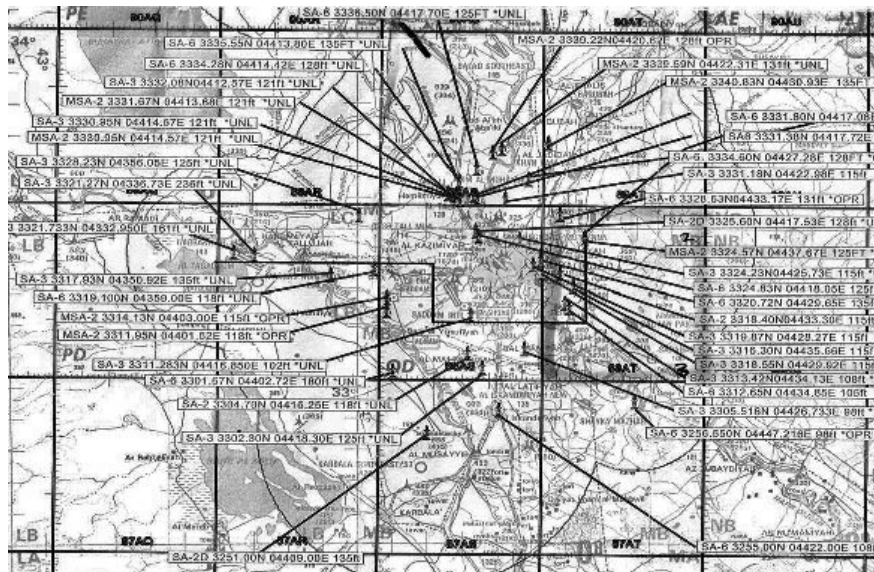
PE
80AG
SA-6 3338.50N 04417.70E 125FT *UNL
80AT
AE
80AU
34°
43°
SA-6 3335.55N 04413.80E 135FT *UNL
MSA-2 3330.22N04420.67E 128ft OPR
SA-6 3334.28N 04414.42E 128ft *UNL
MSA-2 3332.59N 04422.31E 131ft *UNL
SA-3 3332.08N04412.57E 121ft *UNL
MSA-2 3340.83N 04430.93E 135F
MSA-2 3331.67N 04413.68E 121ft *UNL
SA-3 3330.95N 04414.67E 121ft *UNL
SA-6 3331.80N 04417.0
MSA-2 3330.95N 04414.57E 121ft *UNL
SA8 3331.38N 04417.72E
SA-3 3328.23N 04356.05E 125ft *UNL
SA-6 3334.60N 04427.28E 128FT
SA-3 3321.27N 04336.73E 236ft *UNL
SA-3 3331.18N 04422.98E 115ft
SA-6 3328.53N04433.17E 131ft *OPR
3321.733N 04332.950E 161ft *UNL
SA-2D 3325.60N 04417.53E 128ft
LB
AL KAZIMIYAH
MSA-2 3324.57N 04437.67E 125FT
SA-3 3317.93N 04350.92E 135ft *UNL
SA-3 3324.23N04425.73E 115ft
SA-6 3319.100N 04359.00E 118ft *UNL
SA-6 3324.83N 04418.05E 125f
SA-6 3320.72N 04429.65E 135
MSA-2 3314.13N 04403.00E 115ft *OPR
SA-2 3318.40N04433.30E 115f
MSA-2 3311.95N 04401.02E 118ft *OPR
SA-3 3319.87N 04428.27E 115f
PD
SA-3 3316.30N 04435.66E 115f
SA-3 3311.283N 04416.850E 102ft *UNL
SA-3 3318.55N 04429.92E 11
SA-6 3301.57N 04402.72E 180ft *UNL
80AT
SA-3 3313.42N04434.13E 108ft
SA-2 3304.79N 04416.25E 118ft *UNL
SA-6 3312.65N 04434.85E 108ft
SA-3 3305.51N 04426.733E 98ft
SA-3 3302.80N 04418.30E 125ft *UNL
SA-6 3250.650N 04447.218E 98ft *OPR
AL MUSAYYIB
KARBALA
LB
87AQ
87AR
87AT
87AT
MB
NB
LA
SA-2D 3251.00N 04409.00E 135ft
SA-6 3255.00N 04422.00E 108